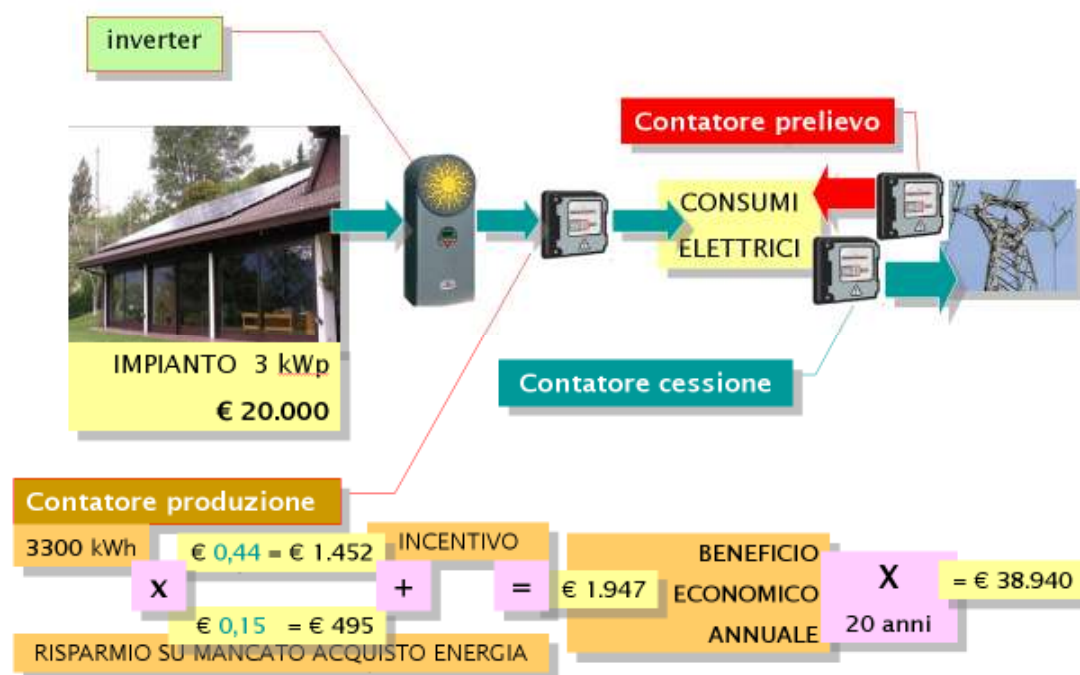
inverter

Contatore prelievo

CONSUMI ELETTRICI

IMPIANTO 3 kWp

€ 20.000

Contatore cessione

Contatore produzione

3300 kWh

x

€ 0,44 = € 1.452

INCENTIVO

+

=

€ 1.947

BENEFICIO ECONOMICO ANNUALE

X

20 anni

= € 38.940

€ 0,15 = € 495

RISPARMIO SU MANCATO ACQUISTO ENERGIA